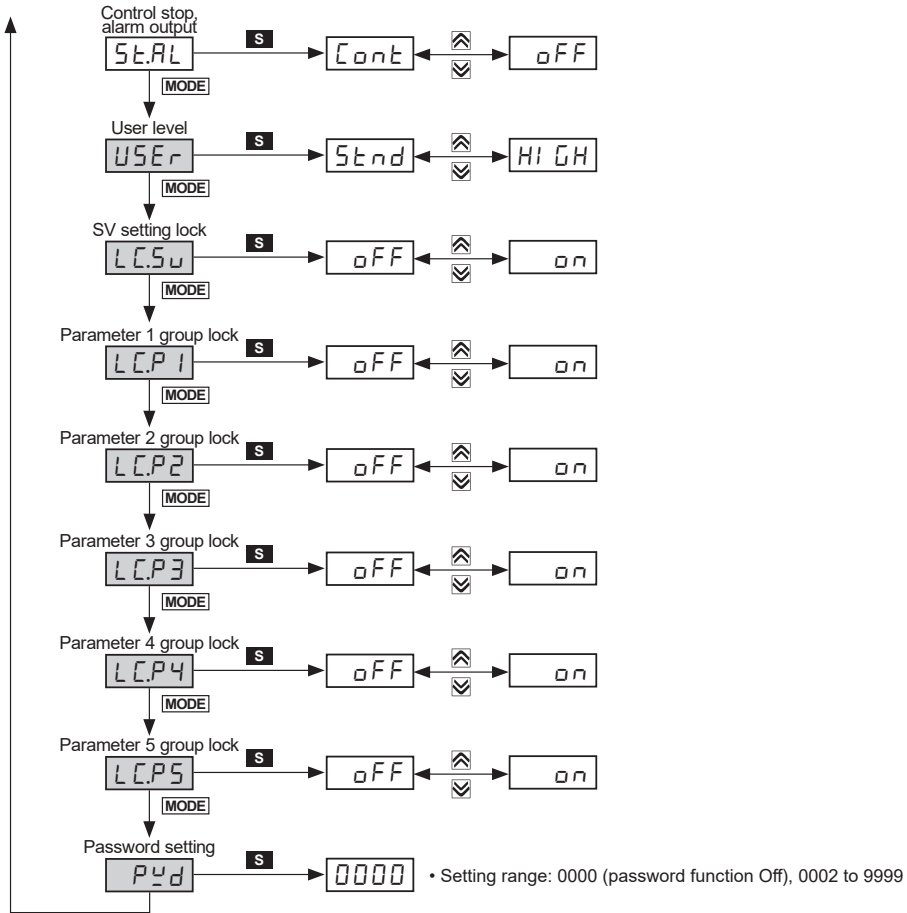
Control stop, alarm output
St.AL
S
Cont
oFF
MODE

User level
USEr
S
Stnd
HIGH
MODE

SV setting lock
LC.Su
S
oFF
on
MODE

Parameter 1 group lock
LC.P1
S
oFF
on
MODE

Parameter 2 group lock
LC.P2
S
oFF
on
MODE

Parameter 3 group lock
LC.P3
S
oFF
on
MODE

Parameter 4 group lock
LC.P4
S
oFF
on
MODE

Parameter 5 group lock
LC.P5
S
oFF
on
MODE

Password setting
PWd
S
0000
• Setting range: 0000 (password function Off), 0002 to 9999